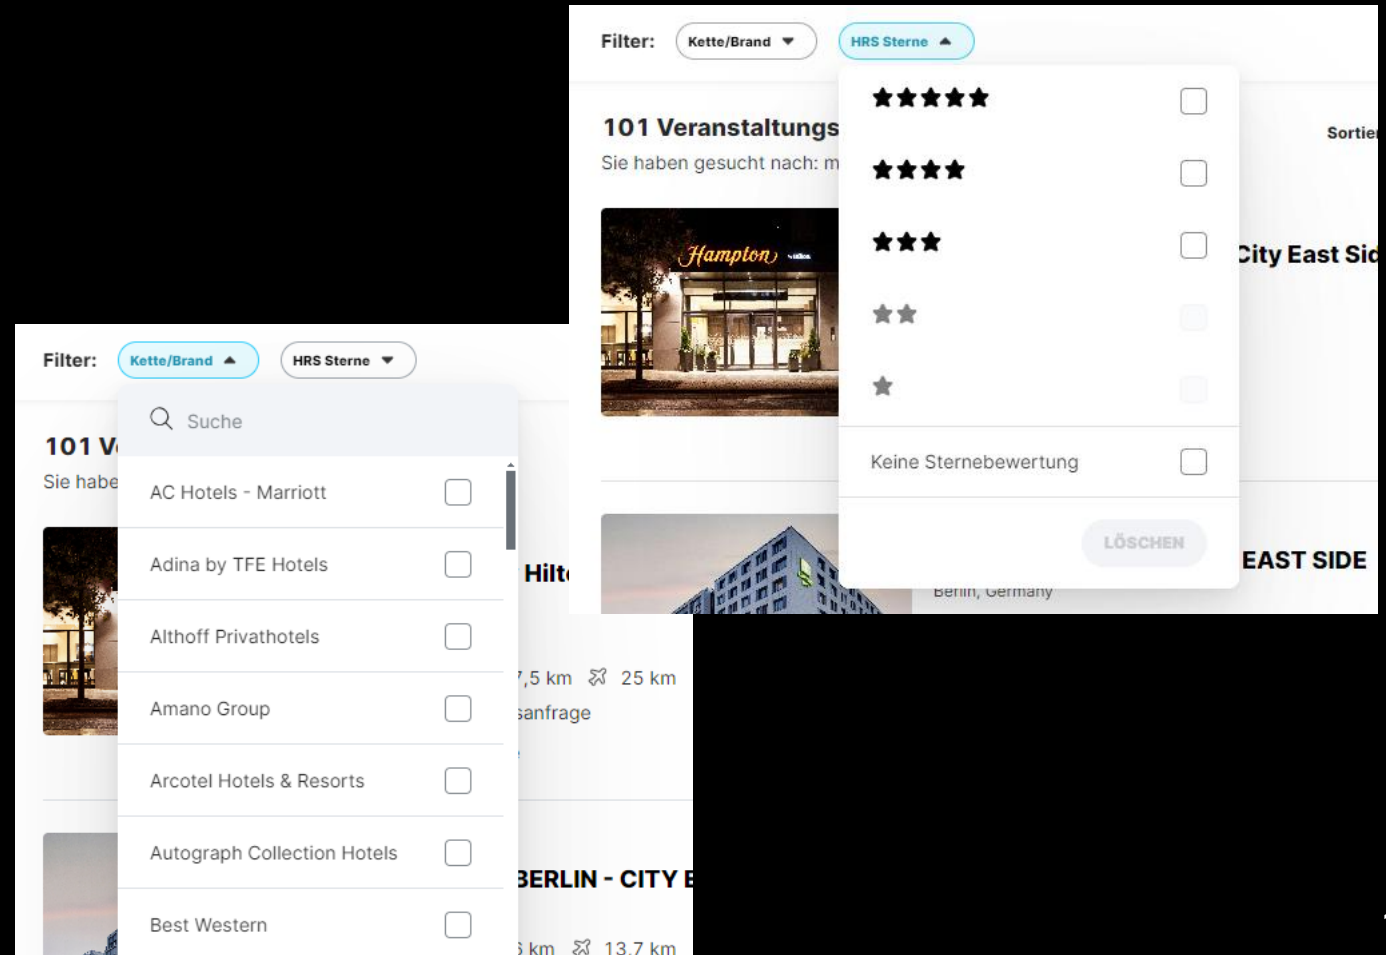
Filter: Kette/Brand HRS Sterne

★★★★★

101 Veranstaltungs

Sortie

Sie haben gesucht nach: m

★★★★

Hampton

★★★

City East Sic

★★

★

Keine Sternebewertung

LÖSCHEN

EAST SIDE

Berlin, Germany

Filter: Kette/Brand HRS Sterne

Suche

101 V

Sie habe

AC Hotels - Marriott

Adina by TFE Hotels

Hilt

Althoff Privathotels

,5 km 25 km

Amano Group

sanfrage

Arcotel Hotels & Resorts

Autograph Collection Hotels

BERLIN - CITY E

Best Western

5 km 13,7 km